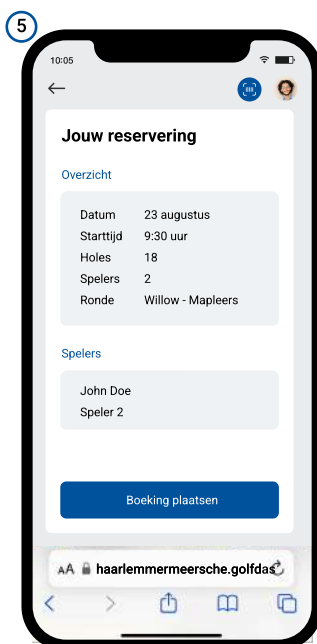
5

10:05

Jouw reservering

Overzicht

| | |
|---|---|
| Datum | 23 augustus |
| Starttijd | 9:30 uur |
| Holes | 18 |
| Spelers | 2 |
| Ronde | Willow - Mapleers |

Spelers

John Doe
Speler 2

Boeking plaatsen

AA haarlemmermeersche.golfdas